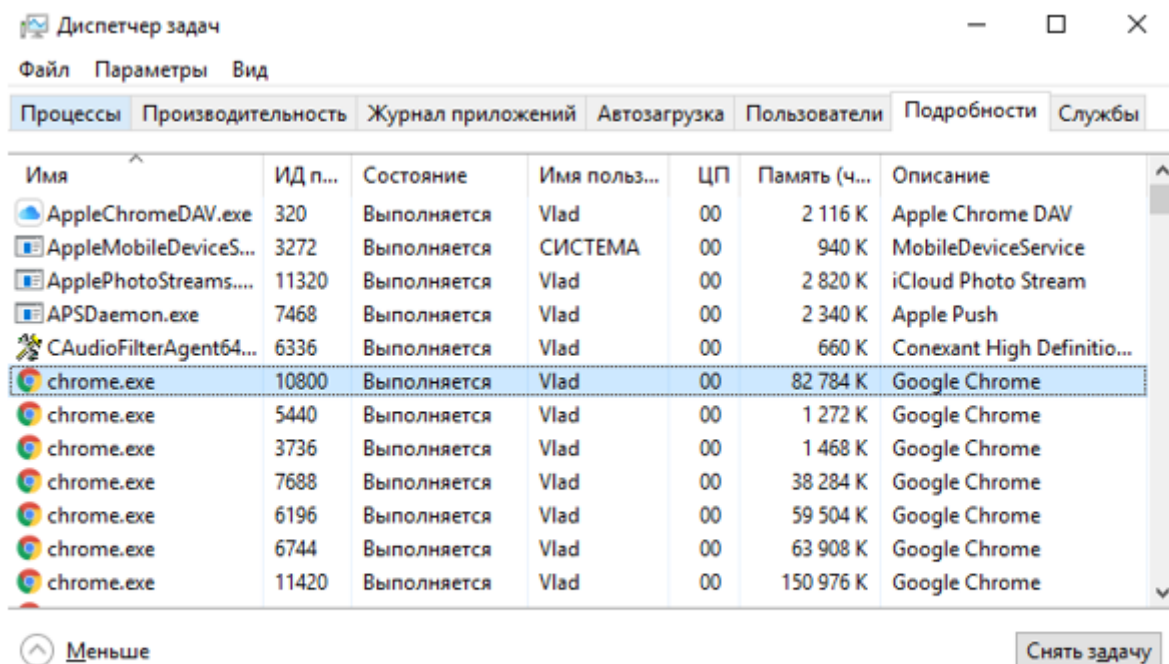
Диспетчер задач

Файл Параметры Вид

Процессы | Производительность | Журнал приложений | Автозагрузка | Пользователи | Подробности | Службы

| Имя | ИД п... | Состояние | Имя польз... | ЦП | Память (ч... | Описание |
|---|---|---|---|---|---|---|
| AppleChromeDAV.exe | 320 | Выполняется | Vlad | 00 | 2 116 K | Apple Chrome DAV |
| AppleMobileDeviceS... | 3272 | Выполняется | СИСТЕМА | 00 | 940 K | MobileDeviceService |
| ApplePhotoStreams.... | 11320 | Выполняется | Vlad | 00 | 2 820 K | iCloud Photo Stream |
| APSDaemon.exe | 7468 | Выполняется | Vlad | 00 | 2 340 K | Apple Push |
| CAudioFilterAgent64... | 6336 | Выполняется | Vlad | 00 | 660 K | Conexant High Definitio... |
| chrome.exe | 10800 | Выполняется | Vlad | 00 | 82 784 K | Google Chrome |
| chrome.exe | 5440 | Выполняется | Vlad | 00 | 1 272 K | Google Chrome |
| chrome.exe | 3736 | Выполняется | Vlad | 00 | 1 468 K | Google Chrome |
| chrome.exe | 7688 | Выполняется | Vlad | 00 | 38 284 K | Google Chrome |
| chrome.exe | 6196 | Выполняется | Vlad | 00 | 59 504 K | Google Chrome |
| chrome.exe | 6744 | Выполняется | Vlad | 00 | 63 908 K | Google Chrome |
| chrome.exe | 11420 | Выполняется | Vlad | 00 | 150 976 K | Google Chrome |

Меньше

Снять задачу